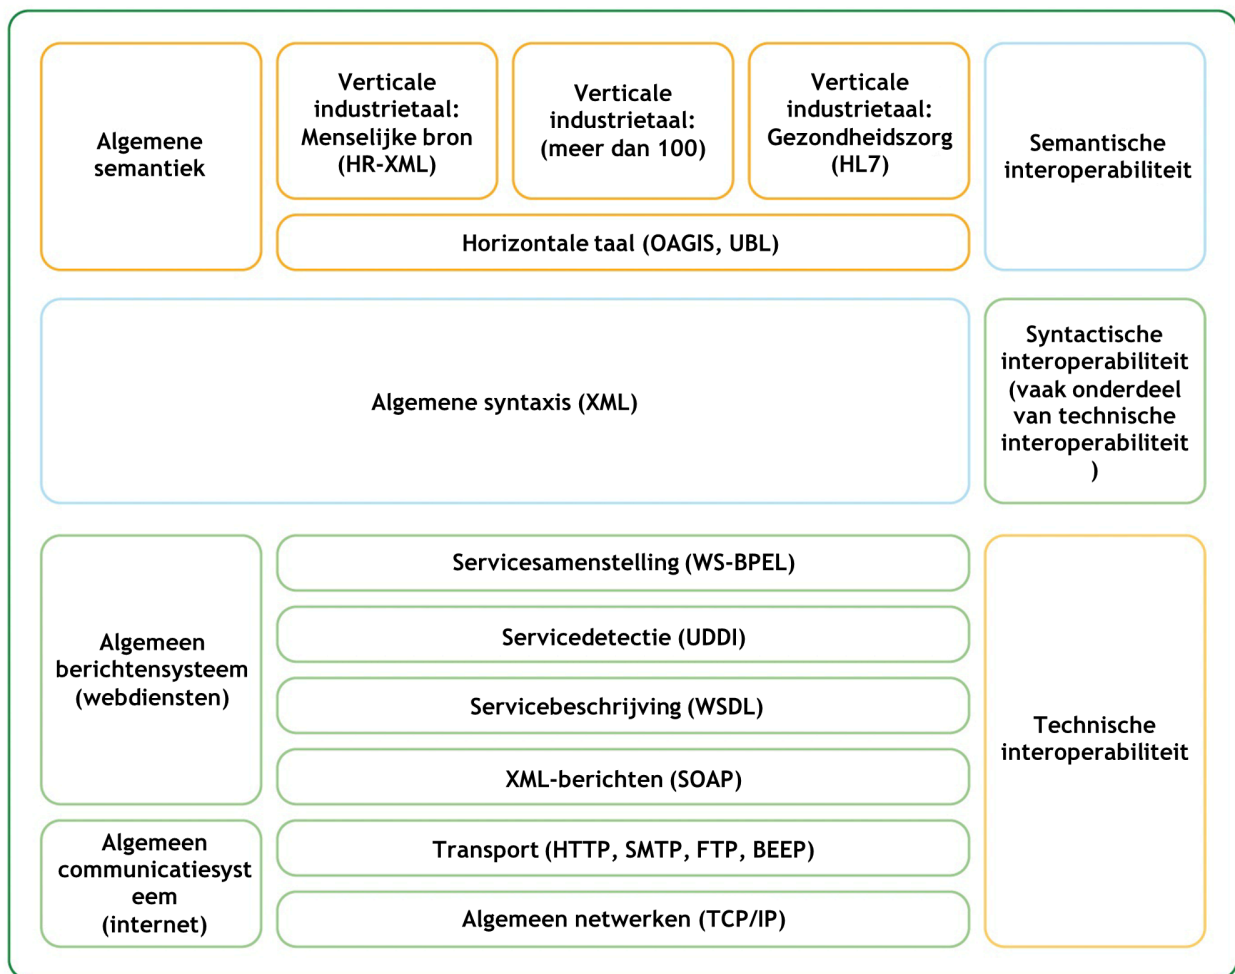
Algemene semantiek

Verticale industrietaal: Menselijke bron (HR-XML)

Verticale industrietaal: (meer dan 100)

Verticale industrietaal: Gezondheidszorg (HL7)

Semantische interoperabiliteit

Horizontale taal (OAGIS, UBL)

Algemene syntaxis (XML)

Syntactische interoperabiliteit (vaak onderdeel van technische interoperabiliteit )

Algemeen berichtensysteem (webdiensten)

Servicesamenstelling (WS-BPEL)

Servicedetectie (UDDI)

Servicebeschrijving (WSDL)

XML-berichten (SOAP)

Technische interoperabiliteit

Algemeen communicatiesyst eem (internet)

Transport (HTTP, SMTP, FTP, BEEP)

Algemeen netwerken (TCP/IP)